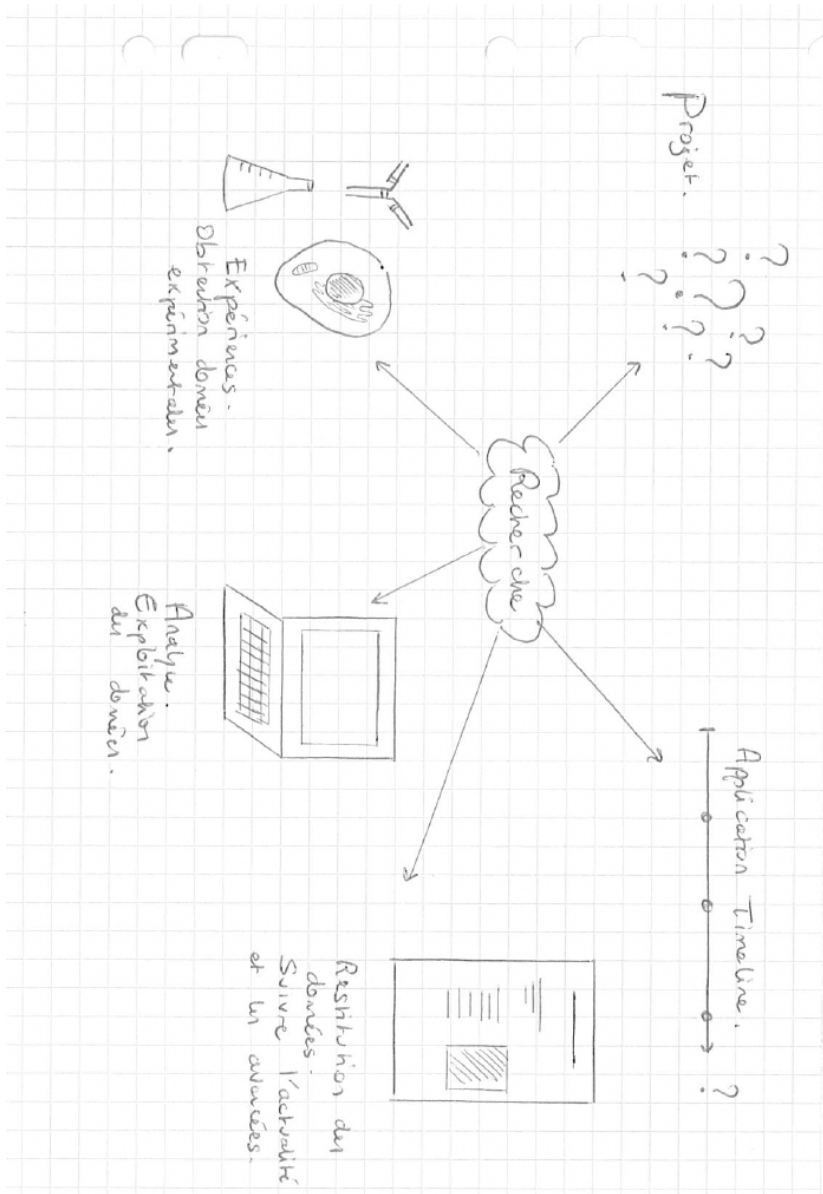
Projet. ? ? ? ? ? ? ?

Recherche

Expériences. Obtention données expérimentales.

Analyse. Exploitation des données.

Application Timeline. ?

Restitution des données. Suivre l'actualité et les avancées.